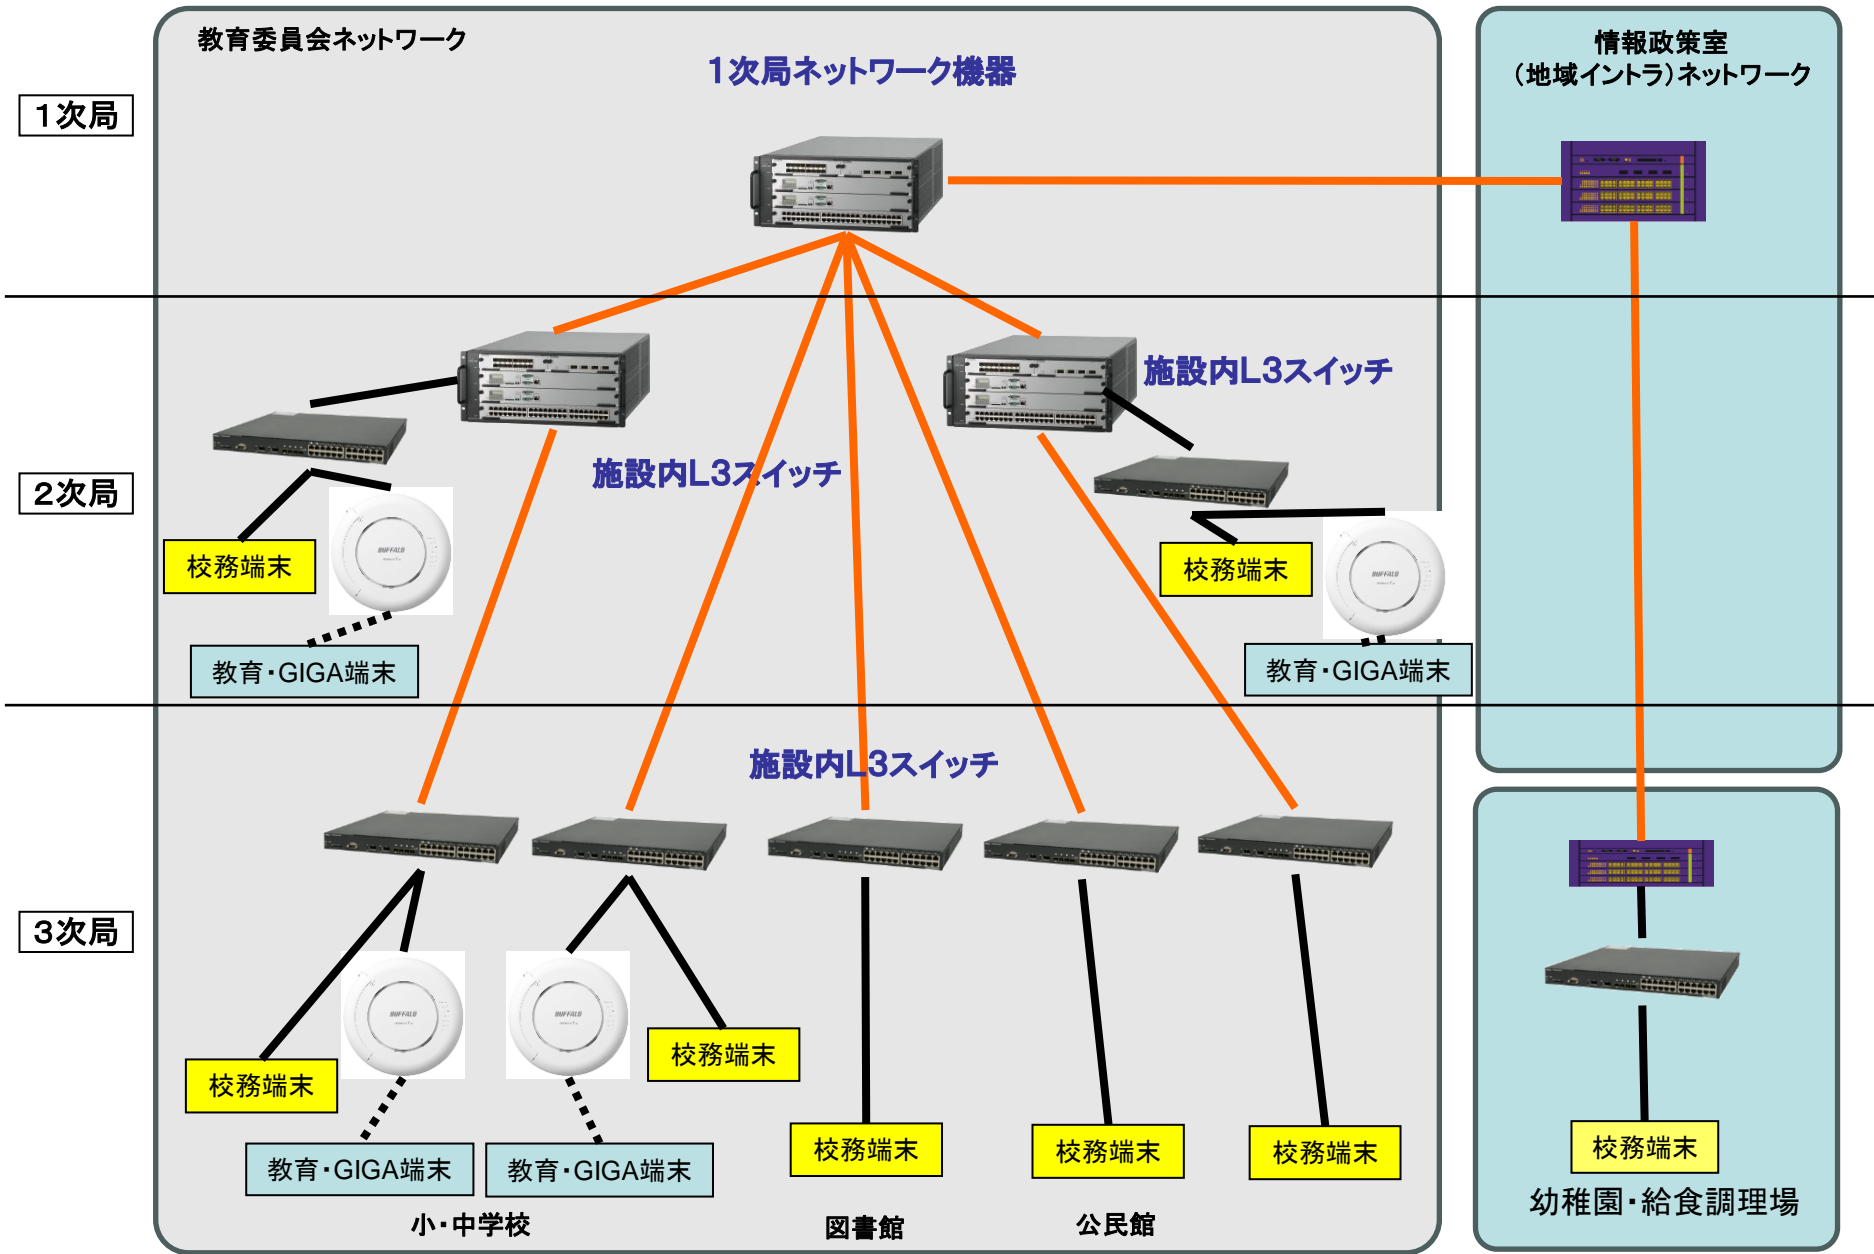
教育委員会ネットワーク

1次局ネットワーク機器

情報政策室
（地域イントラ）ネットワーク

1次局

2次局

3次局

施設内L3スイッチ

施設内L3スイッチ

校務端末

教育・GIGA端末

校務端末

教育・GIGA端末

施設内L3スイッチ

校務端末

教育・GIGA端末

教育・GIGA端末

校務端末

校務端末

校務端末

校務端末

校務端末

小・中学校

図書館

公民館

幼稚園・給食調理場